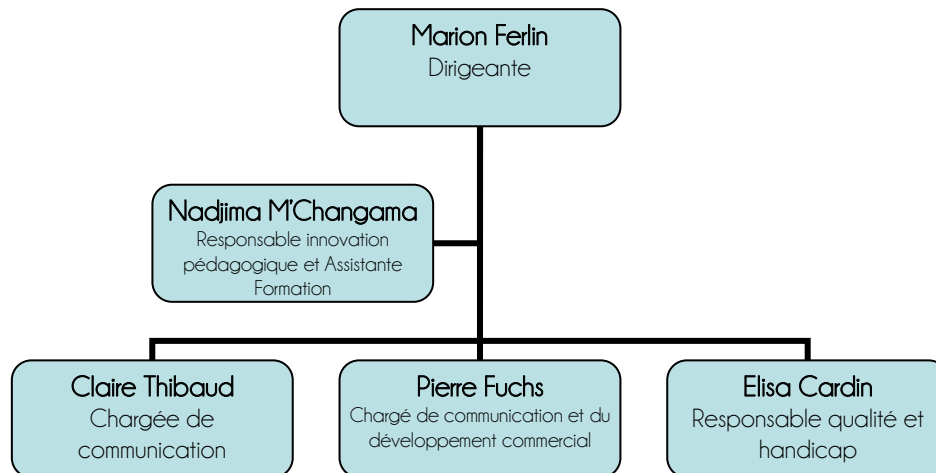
Marion Ferlin
Dirigeante

Nadjima M'Changama
Responsable innovation pédagogique et Assistante Formation

Claire Thibaud
Chargée de communication

Pierre Fuchs
Chargé de communication et du développement commercial

Elisa Cardin
Responsable qualité et handicap